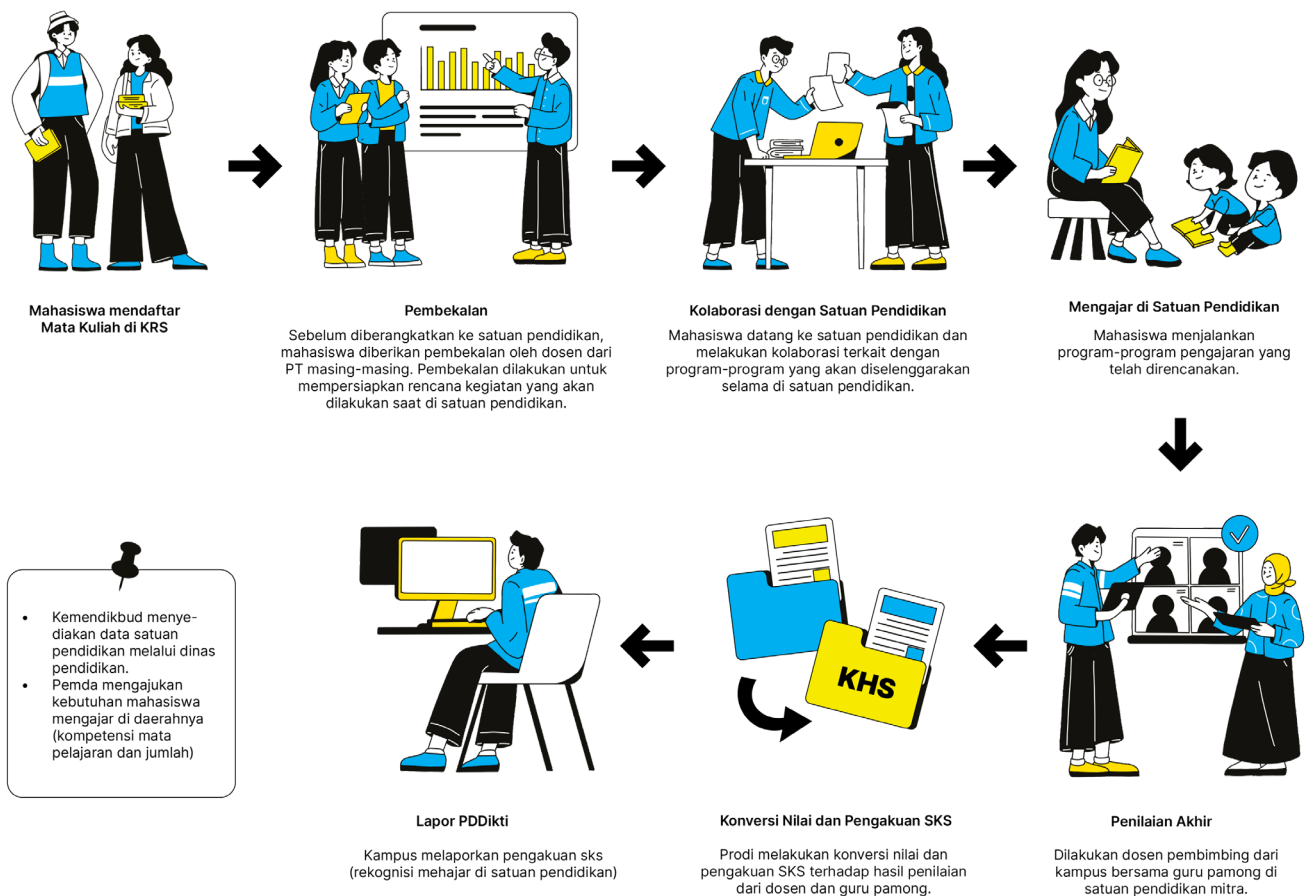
Mahasiswa mendaftar Mata Kuliah di KRS

Pembekalan

Sebelum diberangkatkan ke satuan pendidikan, mahasiswa diberikan pembekalan oleh dosen dari PT masing-masing. Pembekalan dilakukan untuk mempersiapkan rencana kegiatan yang akan dilakukan saat di satuan pendidikan.

Kolaborasi dengan Satuan Pendidikan

Mahasiswa datang ke satuan pendidikan dan melakukan kolaborasi terkait dengan program-program yang akan diselenggarakan selama di satuan pendidikan.

Mengajar di Satuan Pendidikan

Mahasiswa menjalankan program-program pengajaran yang telah direncanakan.

- Kemendikbud menyediakan data satuan pendidikan melalui dinas pendidikan.
- Pemda mengajukan kebutuhan mahasiswa mengajar di daerahnya (kompetensi mata pelajaran dan jumlah)

KHS

Lapor PDDikti

Kampus melaporkan pengakuan sks (rekognisi mehajar di satuan pendidikan)

Konversi Nilai dan Pengakuan SKS

Prodi melakukan konversi nilai dan pengakuan SKS terhadap hasil penilaian dari dosen dan guru pamong.

Penilaian Akhir

Dilakukan dosen pembimbing dari kampus bersama guru pamong di satuan pendidikan mitra.